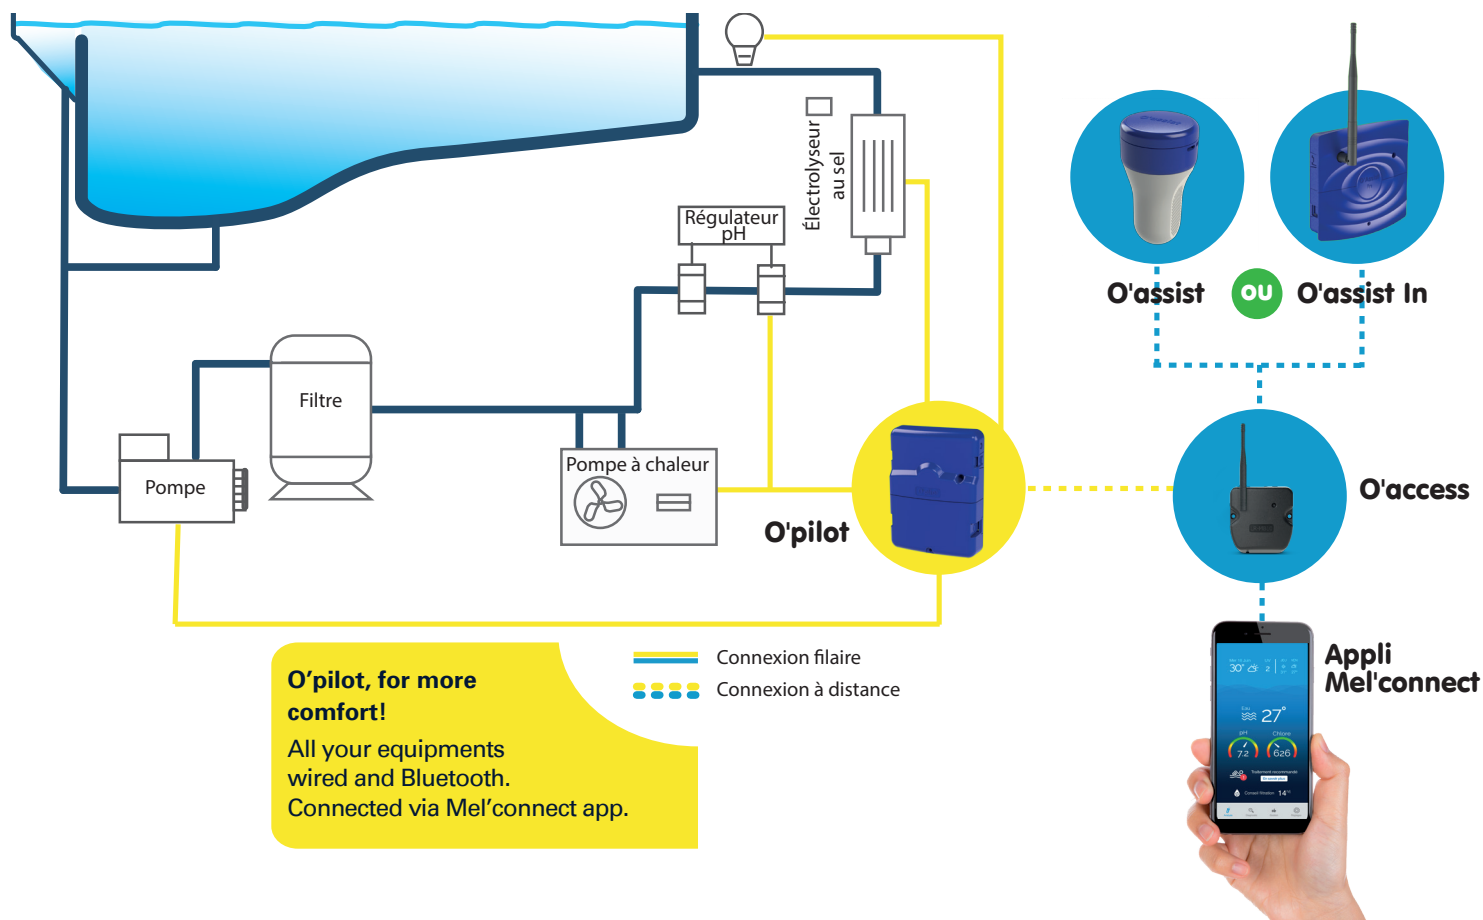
Électrolyseur au sel

Régulateur pH

Filtre

Pompe

Pompe à chaleur

O'pilot

O'assist

OU

O'assist In

O'access

Appli Mel'connect

30° 27° 7.2 626 14°

Connexion filaire

Connexion à distance

O'pilot, for more comfort!

All your equipments wired and Bluetooth. Connected via Mel'connect app.